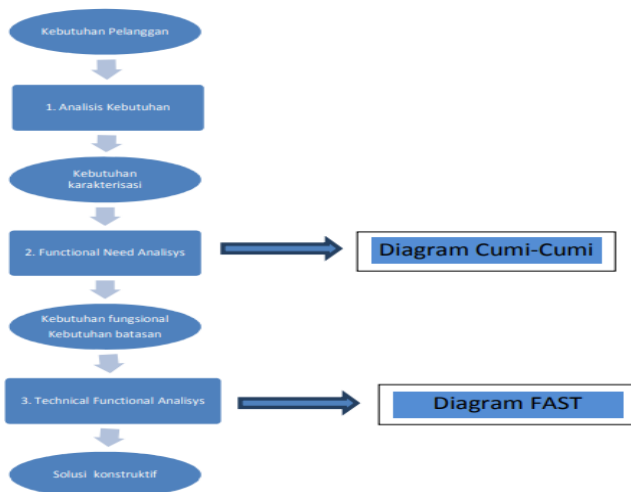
Kebutuhan Pelanggan

1. Analisis Kebutuhan

Kebutuhan karakterisasi

2. Functional Need Analisys

Diagram Cumi-Cumi

Kebutuhan fungsional
Kebutuhan batasan

3. Technical Functional Analisys

Diagram FAST

Solusi konstruktif